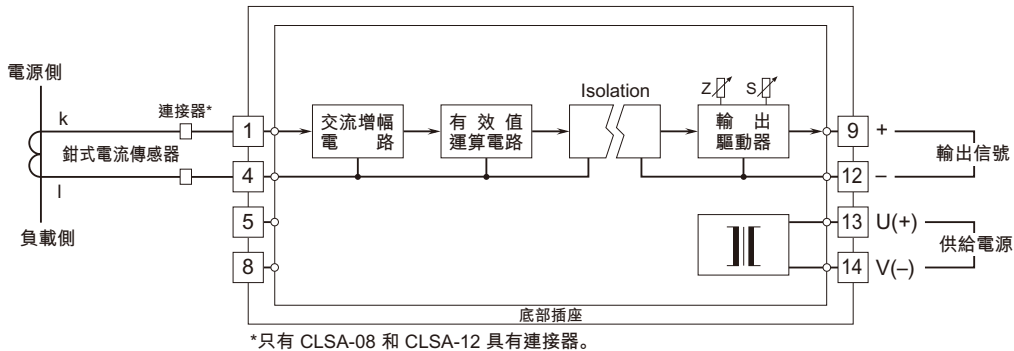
電源側

k

連接器*

鉗式電流傳感器

l

負載側

1

4

5

8

交流增幅電路

有效值運算電路

Isolation

Z

S

輸出驅動器

9

12

+

–

輸出信號

13

14

U(+)

V(–)

供給電源

底部插座

*只有 CLSA-08 和 CLSA-12 具有連接器。